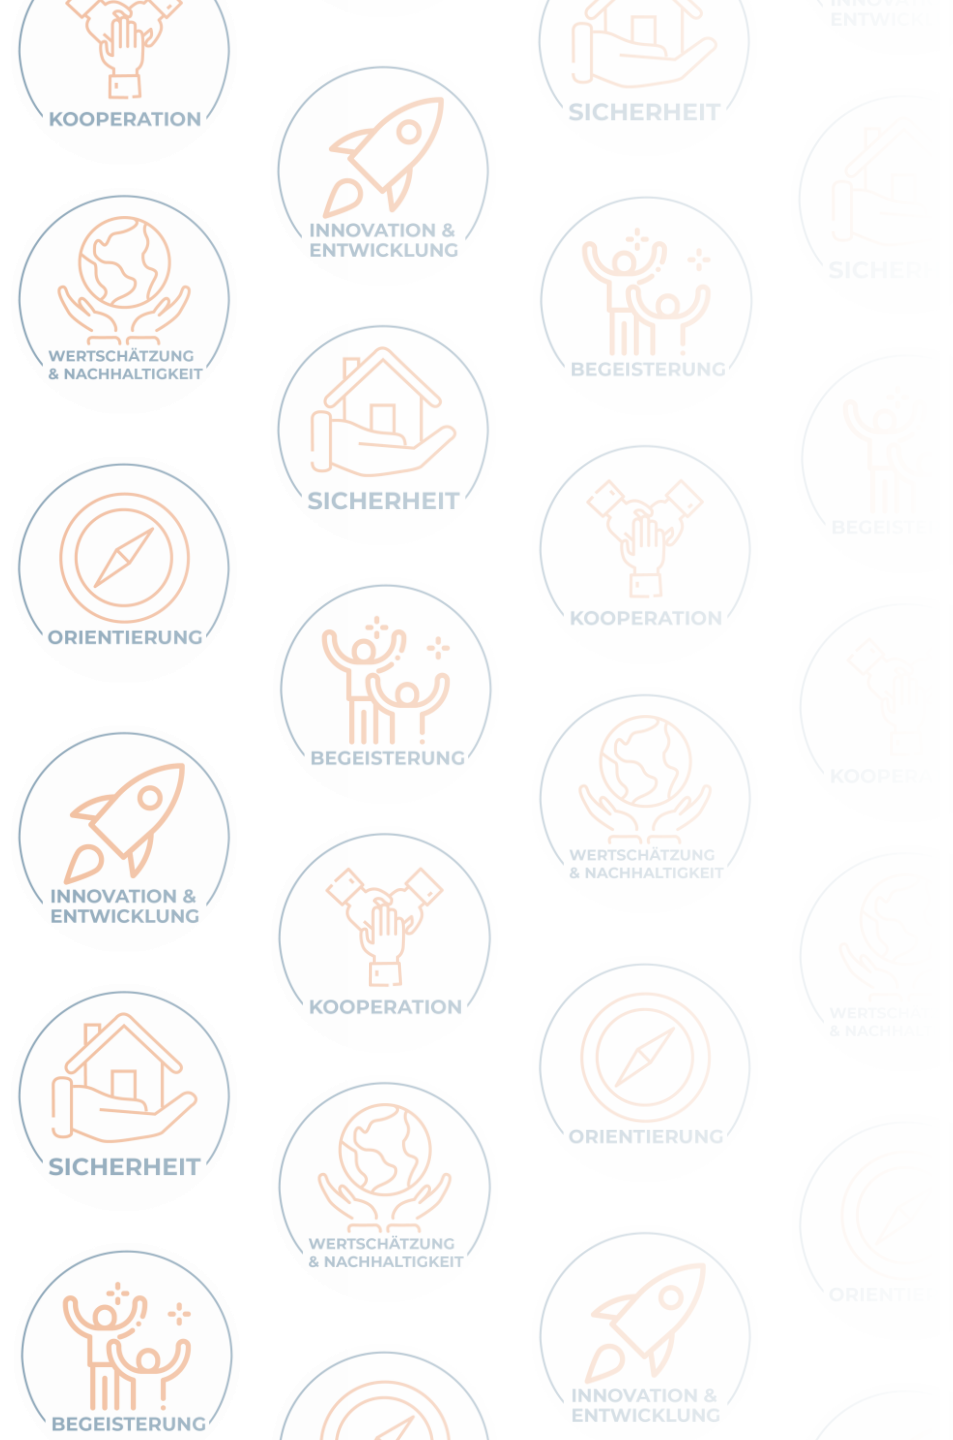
KOOPERATION

WERTSCHÄTZUNG & NACHHALTIGKEIT

ORIENTIERUNG

INNOVATION & ENTWICKLUNG

SICHERHEIT

BEGEISTERUNG

INNOVATION & ENTWICKLUNG

SICHERHEIT

BEGEISTERUNG

KOOPERATION

WERTSCHÄTZUNG & NACHHALTIGKEIT

SICHERHEIT

BEGEISTERUNG

KOOPERATION

WERTSCHÄTZUNG & NACHHALTIGKEIT

ORIENTIERUNG

INNOVATION & ENTWICKLUNG

ENTWICK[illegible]

SICHER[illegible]

BEGEIST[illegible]

KOOPER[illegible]

WERTSCH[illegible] & NACHHA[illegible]

ORIENTI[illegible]